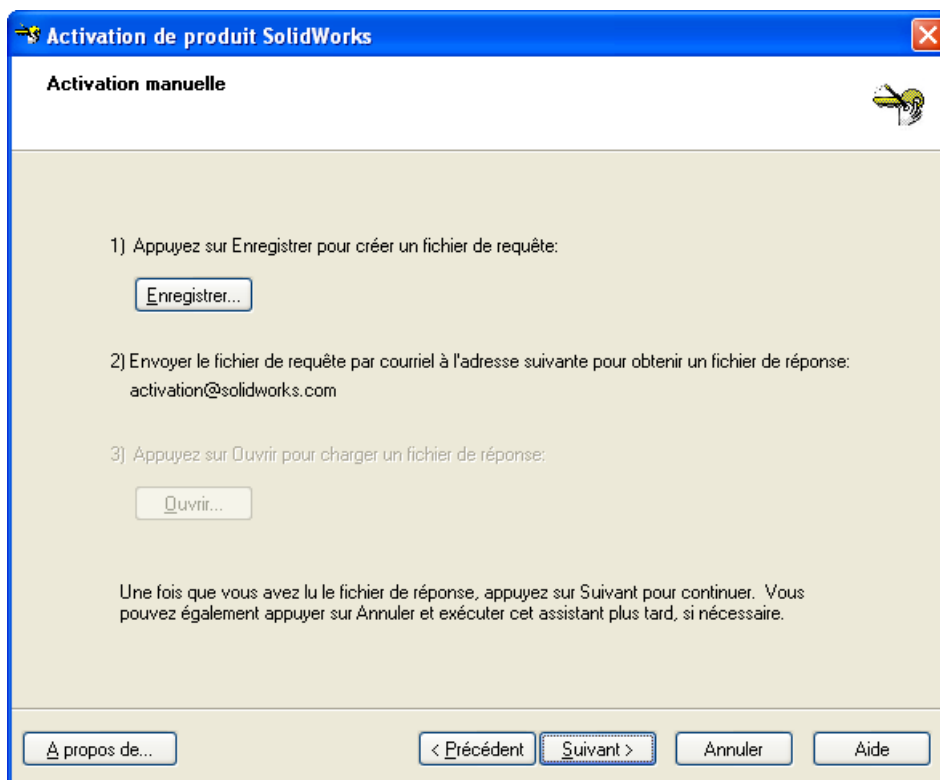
Activation de produit SolidWorks

Activation manuelle

1) Appuyez sur Enregistrer pour créer un fichier de requête:

Enregistrer...

2) Envoyer le fichier de requête par courriel à l'adresse suivante pour obtenir un fichier de réponse:

activation@solidworks.com

3) Appuyez sur Ouvrir pour charger un fichier de réponse:

Ouvrir...

Une fois que vous avez lu le fichier de réponse, appuyez sur Suivant pour continuer. Vous pouvez également appuyer sur Annuler et exécuter cet assistant plus tard, si nécessaire.

A propos de...

< Précédent

Suivant >

Annuler

Aide